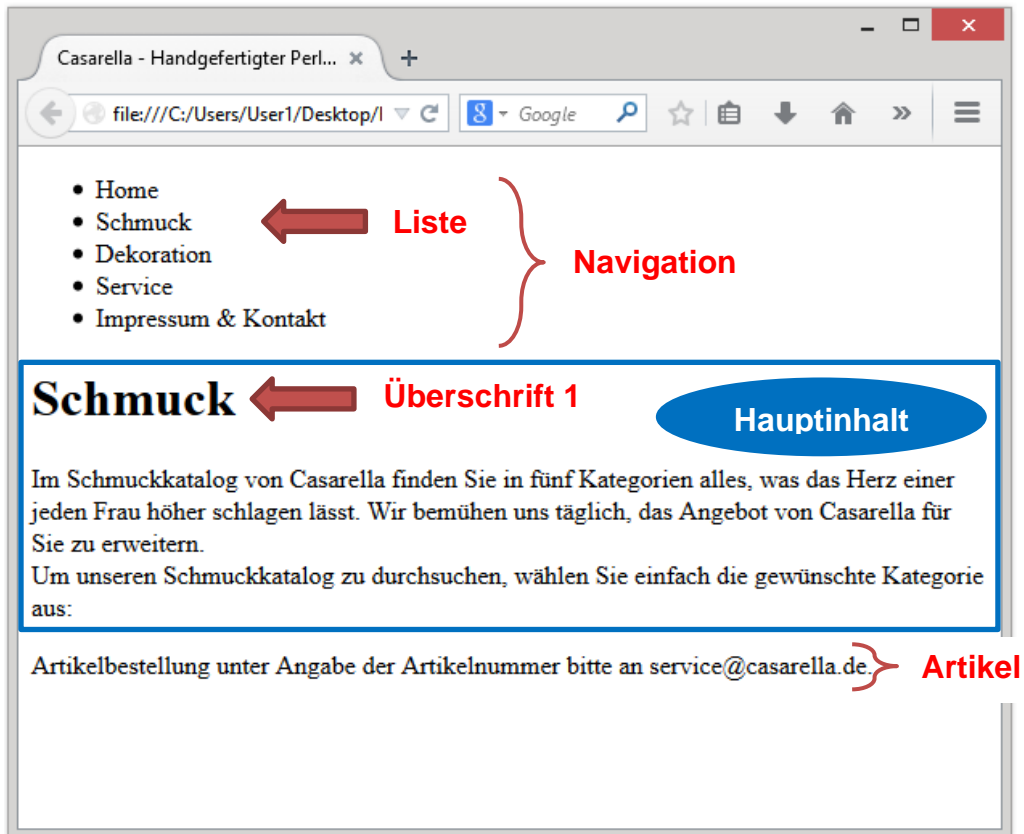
Casarella - Handgefertigter Perl... ×

+

file:///C:/Users/User1/Desktop/l

Google

- Home
- Schmuck
- Dekoration
- Service
- Impressum & Kontakt

Liste

Navigation

Schmuck

Überschrift 1

Hauptinhalt

Im Schmuckkatalog von Casarella finden Sie in fünf Kategorien alles, was das Herz einer jeden Frau höher schlagen lässt. Wir bemühen uns täglich, das Angebot von Casarella für Sie zu erweitern.
Um unseren Schmuckkatalog zu durchsuchen, wählen Sie einfach die gewünschte Kategorie aus:

Artikelbestellung unter Angabe der Artikelnummer bitte an service@casarella.de.

Artikel